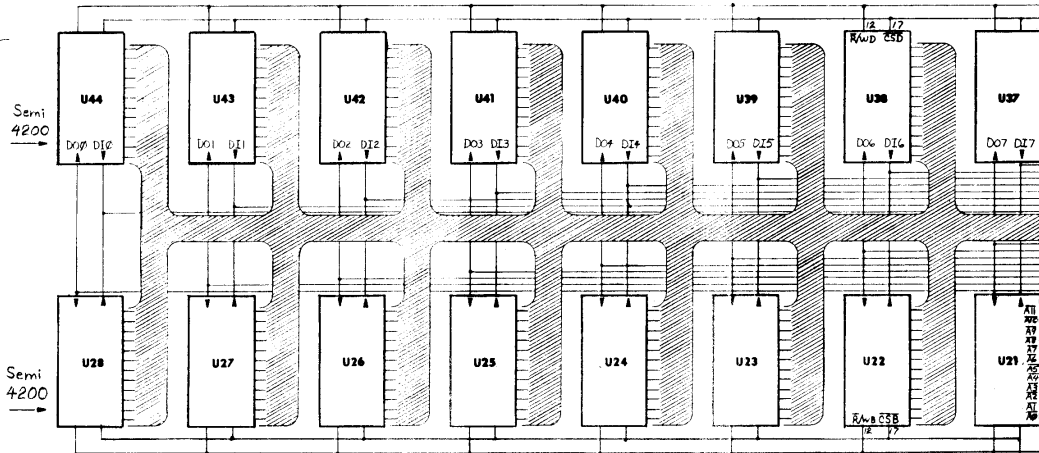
Semi
4200

U44
DO0 DI0

U43
DO1 DI1

U42
DO2 DI2

U41
DO3 DI3

U40
DO4 DI4

U39
DO5 DI5

12 17
$\overline{R}$/WD $\overline{CSD}$
U38
DO6 DI6

U37
DO7 DI7

Semi
4200

U28

U27

U26

U25

U24

U23

U22
$\overline{R}$/WB $\overline{CSB}$
12 17

U21
$\overline{A11}$
$\overline{A10}$
$\overline{A9}$
$\overline{A8}$
$\overline{A7}$
$\overline{A6}$
$\overline{A5}$
$\overline{A4}$
$\overline{A3}$
$\overline{A2}$
$\overline{A1}$
$\overline{A0}$